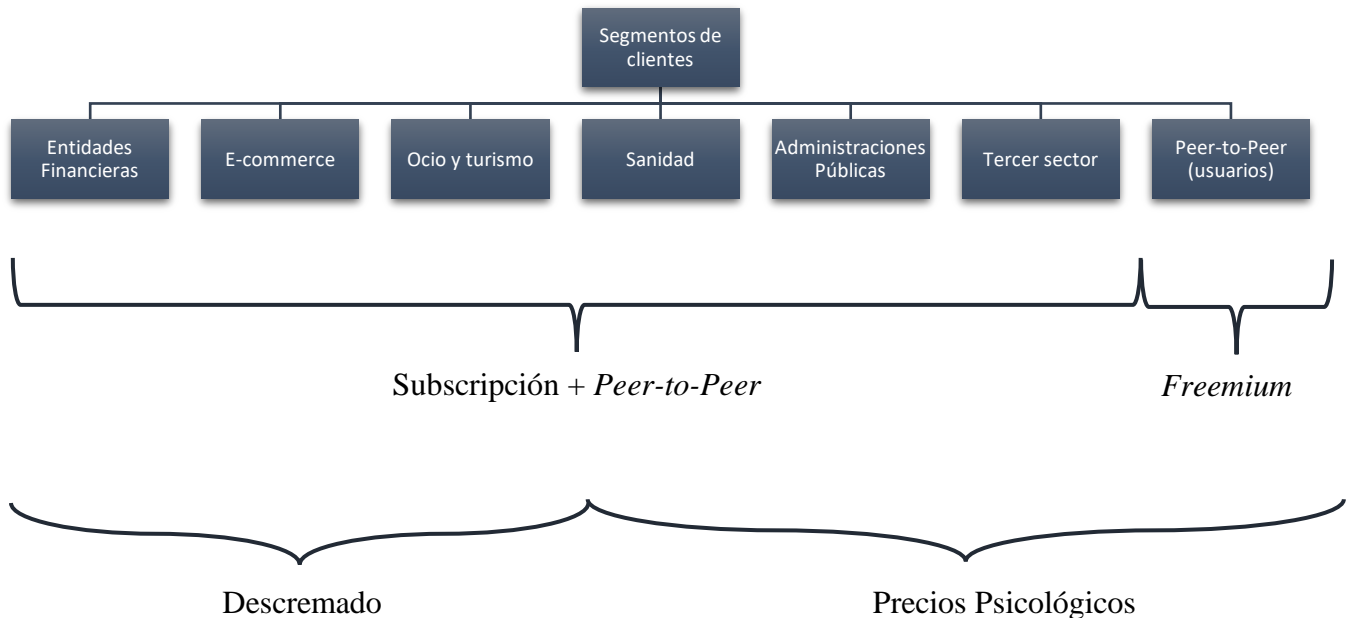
Segmentos de clientes

Entidades Financieras

E-commerce

Ocio y turismo

Sanidad

Administraciones Públicas

Tercer sector

Peer-to-Peer (usuarios)

Subscripción + *Peer-to-Peer*

*Freemium*

Descremado

Precios Psicológicos